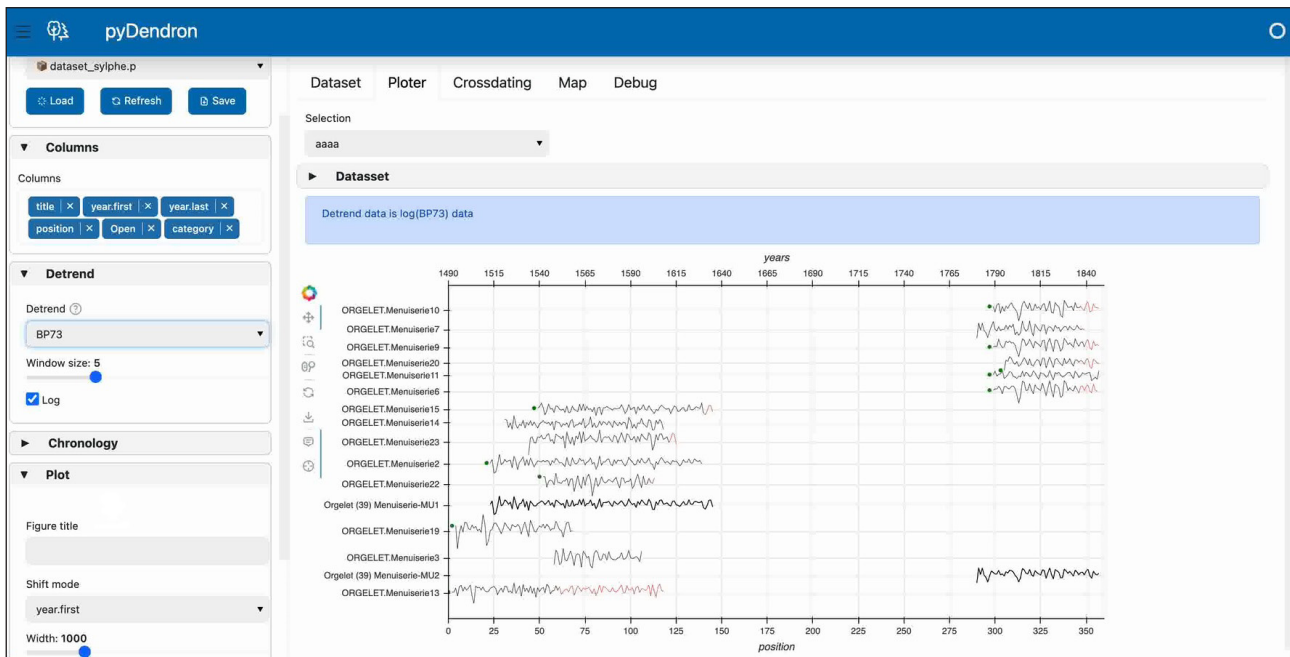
pyDendron

dataset_sylphe.p

Load Refresh Save

▼ Columns

Columns

title × year.first × year.last × position × Open × category ×

▼ Detrend

Detrend

BP73

Window size: 5

Log

► Chronology

▼ Plot

Figure title

Shift mode

year.first

Width: 1000

Dataset Ploter Crossdating Map Debug

Selection

aaaa

► Datasset

Detrend data is log(BP73) data

years

1490 1515 1540 1565 1590 1615 1640 1665 1690 1715 1740 1765 1790 1815 1840

ORGELET.Menuiserie10
ORGELET.Menuiserie7
ORGELET.Menuiserie9
ORGELET.Menuiserie20
ORGELET.Menuiserie11
ORGELET.Menuiserie6
ORGELET.Menuiserie15
ORGELET.Menuiserie14
ORGELET.Menuiserie23
ORGELET.Menuiserie2
ORGELET.Menuiserie22
Orgelet (39) Menuiserie-MU1
ORGELET.Menuiserie19
ORGELET.Menuiserie3
Orgelet (39) Menuiserie-MU2
ORGELET.Menuiserie13

0 25 50 75 100 125 150 175 200 225 250 275 300 325 350

position